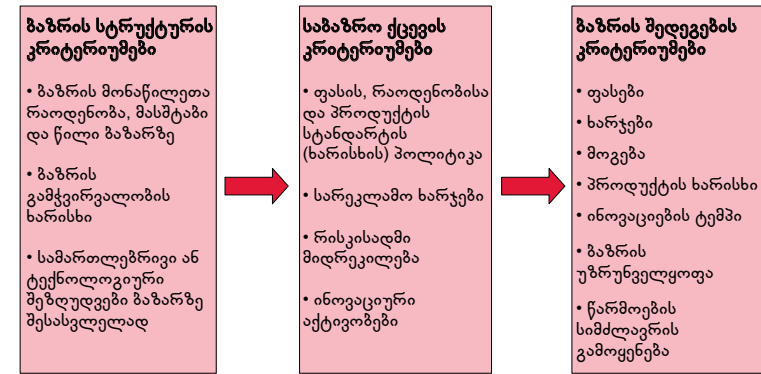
ბაზრის სტრუქტურის კრიტერიუმები

• ბაზრის მონაწილეთა რაოდენობა, მასშტაბი და წილი ბაზარზე

• ბაზრის გამჭვირვალობის ხარისხი

• სამართლებრივი ან ტექნოლოგიური შეზღუდვები ბაზარზე შესასვლელად

საბაზრო ქცევის კრიტერიუმები

• ფასის, რაოდენობისა და პროდუქტის სტანდარტის (ხარისხის) პოლიტიკა

• სარეკლამო ხარჯები

• რისკისადმი მიდრეკილება

• ინოვაციური აქტივობები

ბაზრის შედეგების კრიტერიუმები

• ფასები

• ხარჯები

• მოგება

• პროდუქტის ხარისხი

• ინოვაციების ტემპი

• ბაზრის უზრუნველყოფა

• წარმოების სიმძლავრის გამოყენება